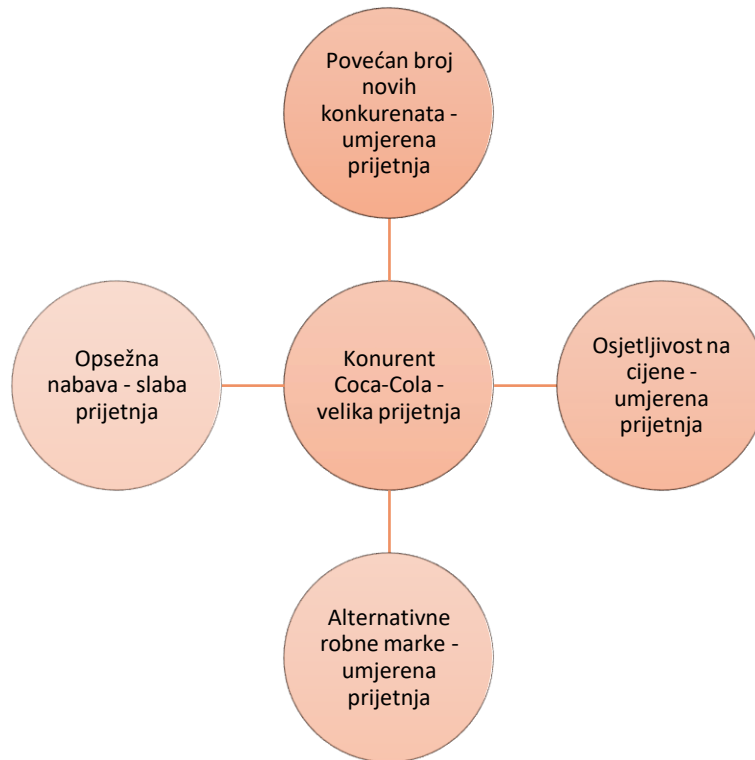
Povećan broj novih konkurenata - umjerena prijetnja

Opsežna nabava - slaba prijetnja

Konurent Coca-Cola - velika prijetnja

Osjetljivost na cijene - umjerena prijetnja

Alternativne robne marke - umjerena prijetnja